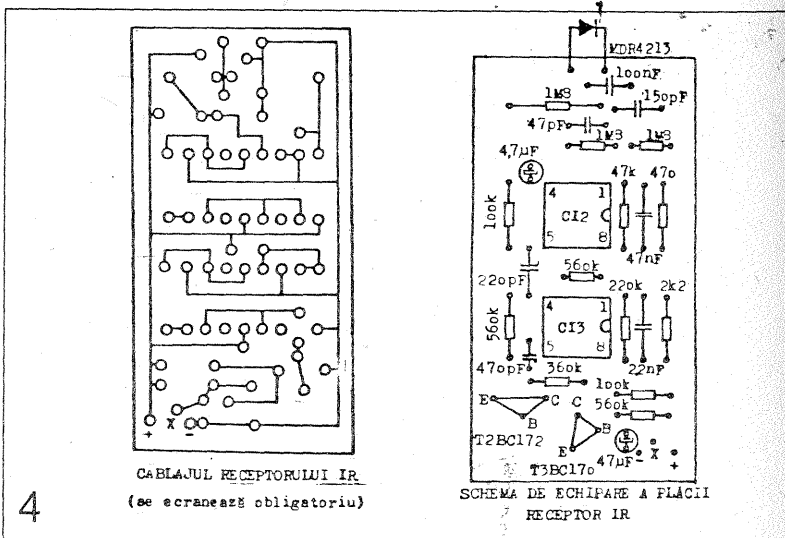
+ X -

CABLAJUL RECEPTORULUI IR

(se ecranează obligatoriu)

4

MDR4213
100nF
1M8
150pF
47pF
1M8
1M8
4,7µF
47k
470
4
1
CI2
100k
5
8
47nF
220pF
560k
220k
2k2
560k
4
CI3
5
8
470pF
22nF
360k
100k
E
C
C
560k
B
B
T2BC172
E
T3BC170
47µF
X
+

SCHEMA DE ECHIPARE A PLĂCII RECEPTOR IR